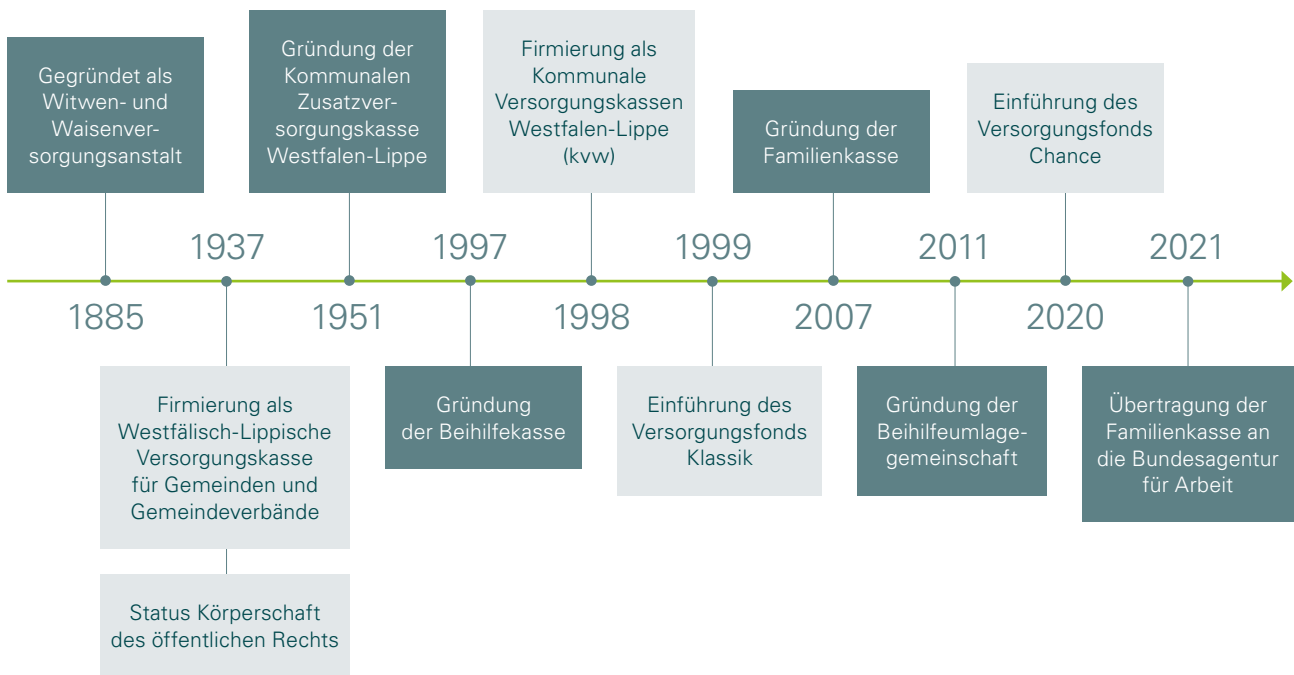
1885
Gegründet als Witwen- und Waisenversorgungsanstalt

1937
Firmierung als Westfälisch-Lippische Versorgungskasse für Gemeinden und Gemeindeverbände

Status Körperschaft des öffentlichen Rechts

1951
Gründung der Kommunalen Zusatzversorgungskasse Westfalen-Lippe

1997
Gründung der Beihilfekasse

1998
Firmierung als Kommunale Versorgungskassen Westfalen-Lippe (kvw)

1999
Einführung des Versorgungsfonds Klassik

2007
Gründung der Familienkasse

2011
Gründung der Beihilfeumlagegemeinschaft

2020
Einführung des Versorgungsfonds Chance

2021
Übertragung der Familienkasse an die Bundesagentur für Arbeit